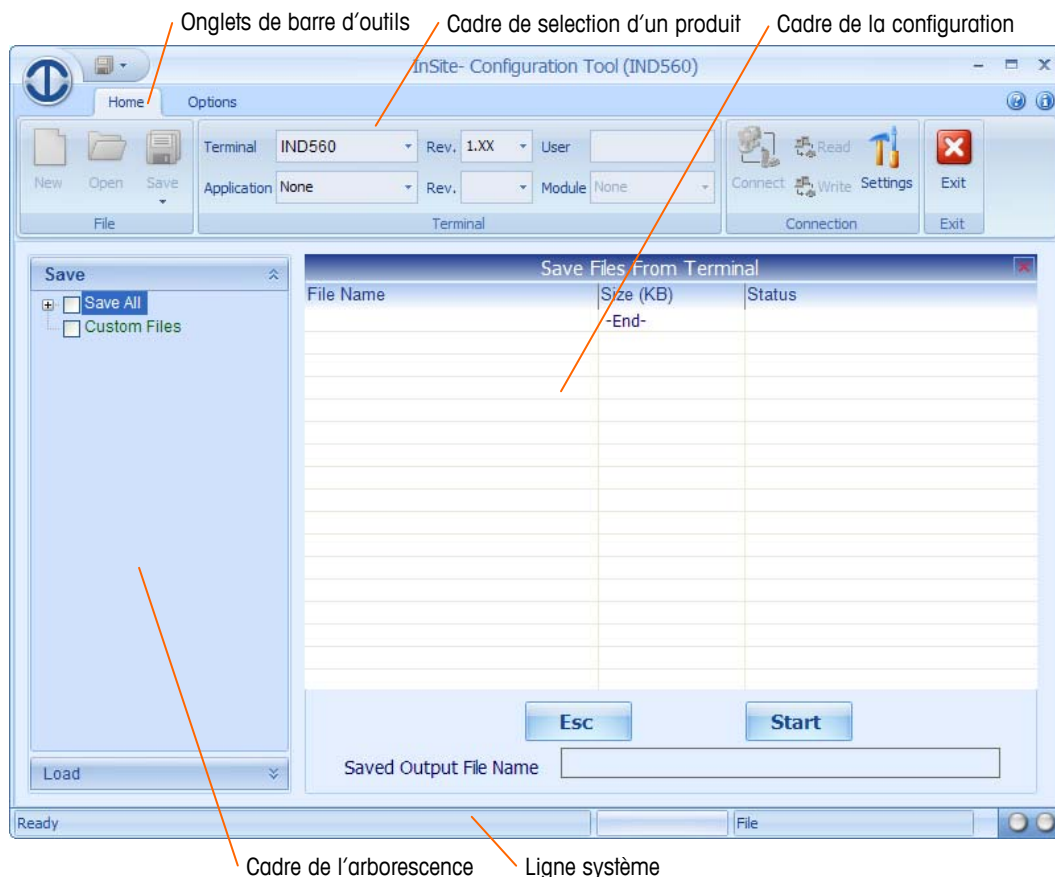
Onglets de barre d'outils
Cadre de selection d'un produit
Cadre de la configuration

InSite- Configuration Tool (IND560)

Home
Options

New
Open
Save
File

Terminal IND560
Rev. 1.XX
User
Application None
Rev.
Module None
Terminal

Connect
Read
Write
Settings
Connection

Exit
Exit

Save
Save All
Custom Files

Save Files From Terminal

| File Name | Size (KB) | Status |
|---|---|---|
| | -End- | |

Esc
Start

Saved Output File Name

Load

Ready
File

Cadre de l'arborescence
Ligne système